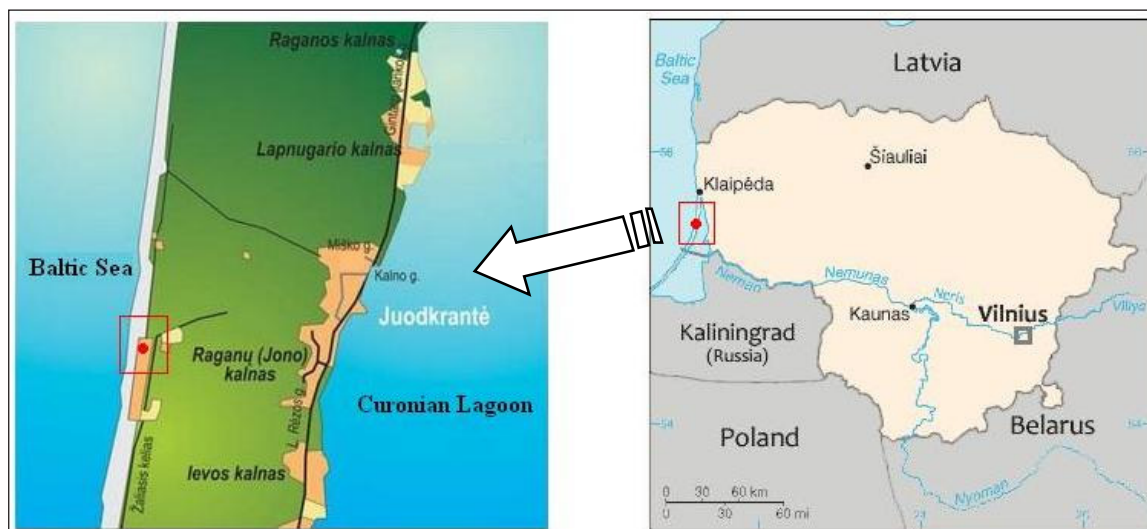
Raganos kalnas
Gintaro g.
Lapnugario kalnas
Miško g.
Kalno g.
Baltic Sea
Juodkrantė
Raganų (Jono) kalnas
L. Rėzos g.
Curonian Lagoon
Žaliasis kelias
Ievos kalnas

Baltic Sea
Latvia
Šiauliai
Klaipėda
Neman
Nemunas
Neris
Kaunas
Vilnius
Viliya
Kaliningrad (Russia)
Poland
Belarus
Nyoman
0 30 60 km
0 30 60 mi
56
54